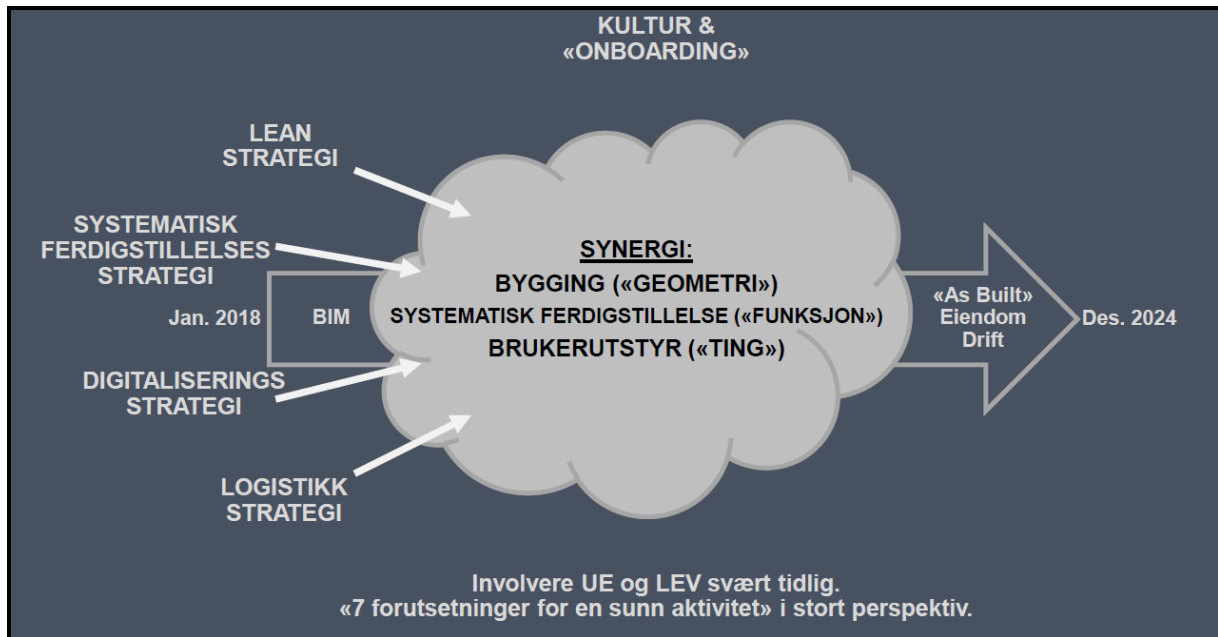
KULTUR & «ONBOARDING»

LEAN STRATEGI

SYSTEMATISK FERDIGSTILLELSES STRATEGI

Jan. 2018

BIM

SYNERGI:
BYGGING («GEOMETRI»)
SYSTEMATISK FERDIGSTILLELSE («FUNKSJON»)
BRUKERUTSTYR («TING»)

«As Built» Eiendom Drift

Des. 2024

DIGITALISERINGS STRATEGI

LOGISTIKK STRATEGI

Involvere UE og LEV svært tidlig.
«7 forutsetninger for en sunn aktivitet» i stort perspektiv.